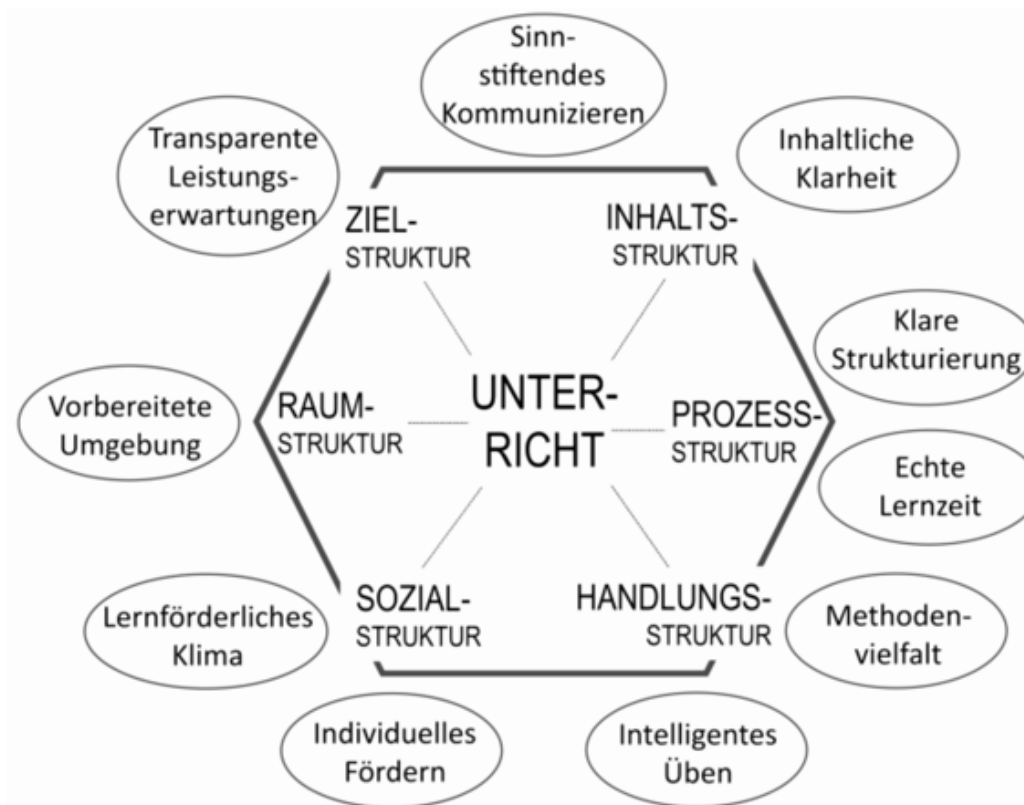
Sinnstiftendes Kommunizieren

Transparente Leistungserwartungen

Inhaltliche Klarheit

ZIEL-STRUKTUR

INHALTS-STRUKTUR

Klare Strukturierung

Vorbereitete Umgebung

RAUM-STRUKTUR

UNTER-RICHT

PROZESS-STRUKTUR

Echte Lernzeit

Lernförderliches Klima

SOZIAL-STRUKTUR

HANDLUNGS-STRUKTUR

Methodenvielfalt

Individuelles Fördern

Intelligentes Üben